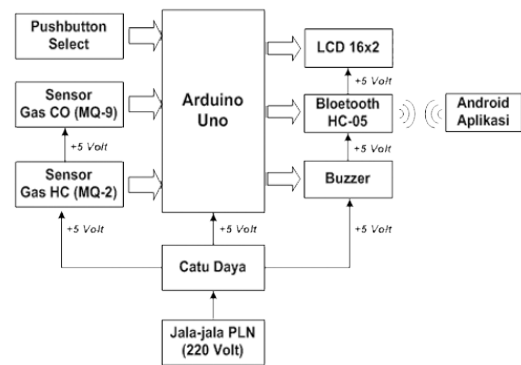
Pushbutton Select

Sensor Gas CO (MQ-9)

+5 Volt

Sensor Gas HC (MQ-2)

Arduino Uno

LCD 16x2

+5 Volt

Bloetooth HC-05

Android Aplikasi

+5 Volt

Buzzer

+5 Volt

+5 Volt

+5 Volt

Catu Daya

Jala-jala PLN (220 Volt)